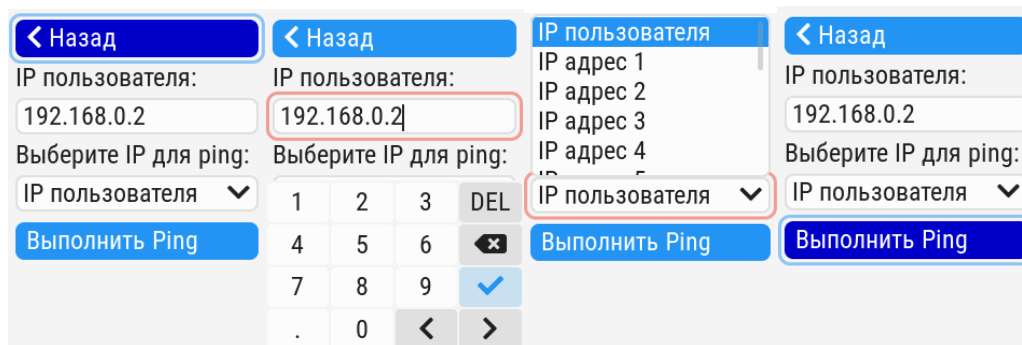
Назад
IP пользователя:
192.168.0.2
Выберите IP для ping:
IP пользователя
Выполнить Ping

Назад
IP пользователя:
192.168.0.2
Выберите IP для ping:

| 1 | 2 | 3 | DEL |
|---|---|---|---|
| 4 | 5 | 6 | |
| 7 | 8 | 9 | |
| . | 0 | | |

IP пользователя
IP адрес 1
IP адрес 2
IP адрес 3
IP адрес 4
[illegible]
IP пользователя
Выполнить Ping

Назад
IP пользователя:
192.168.0.2
Выберите IP для ping:
IP пользователя
Выполнить Ping